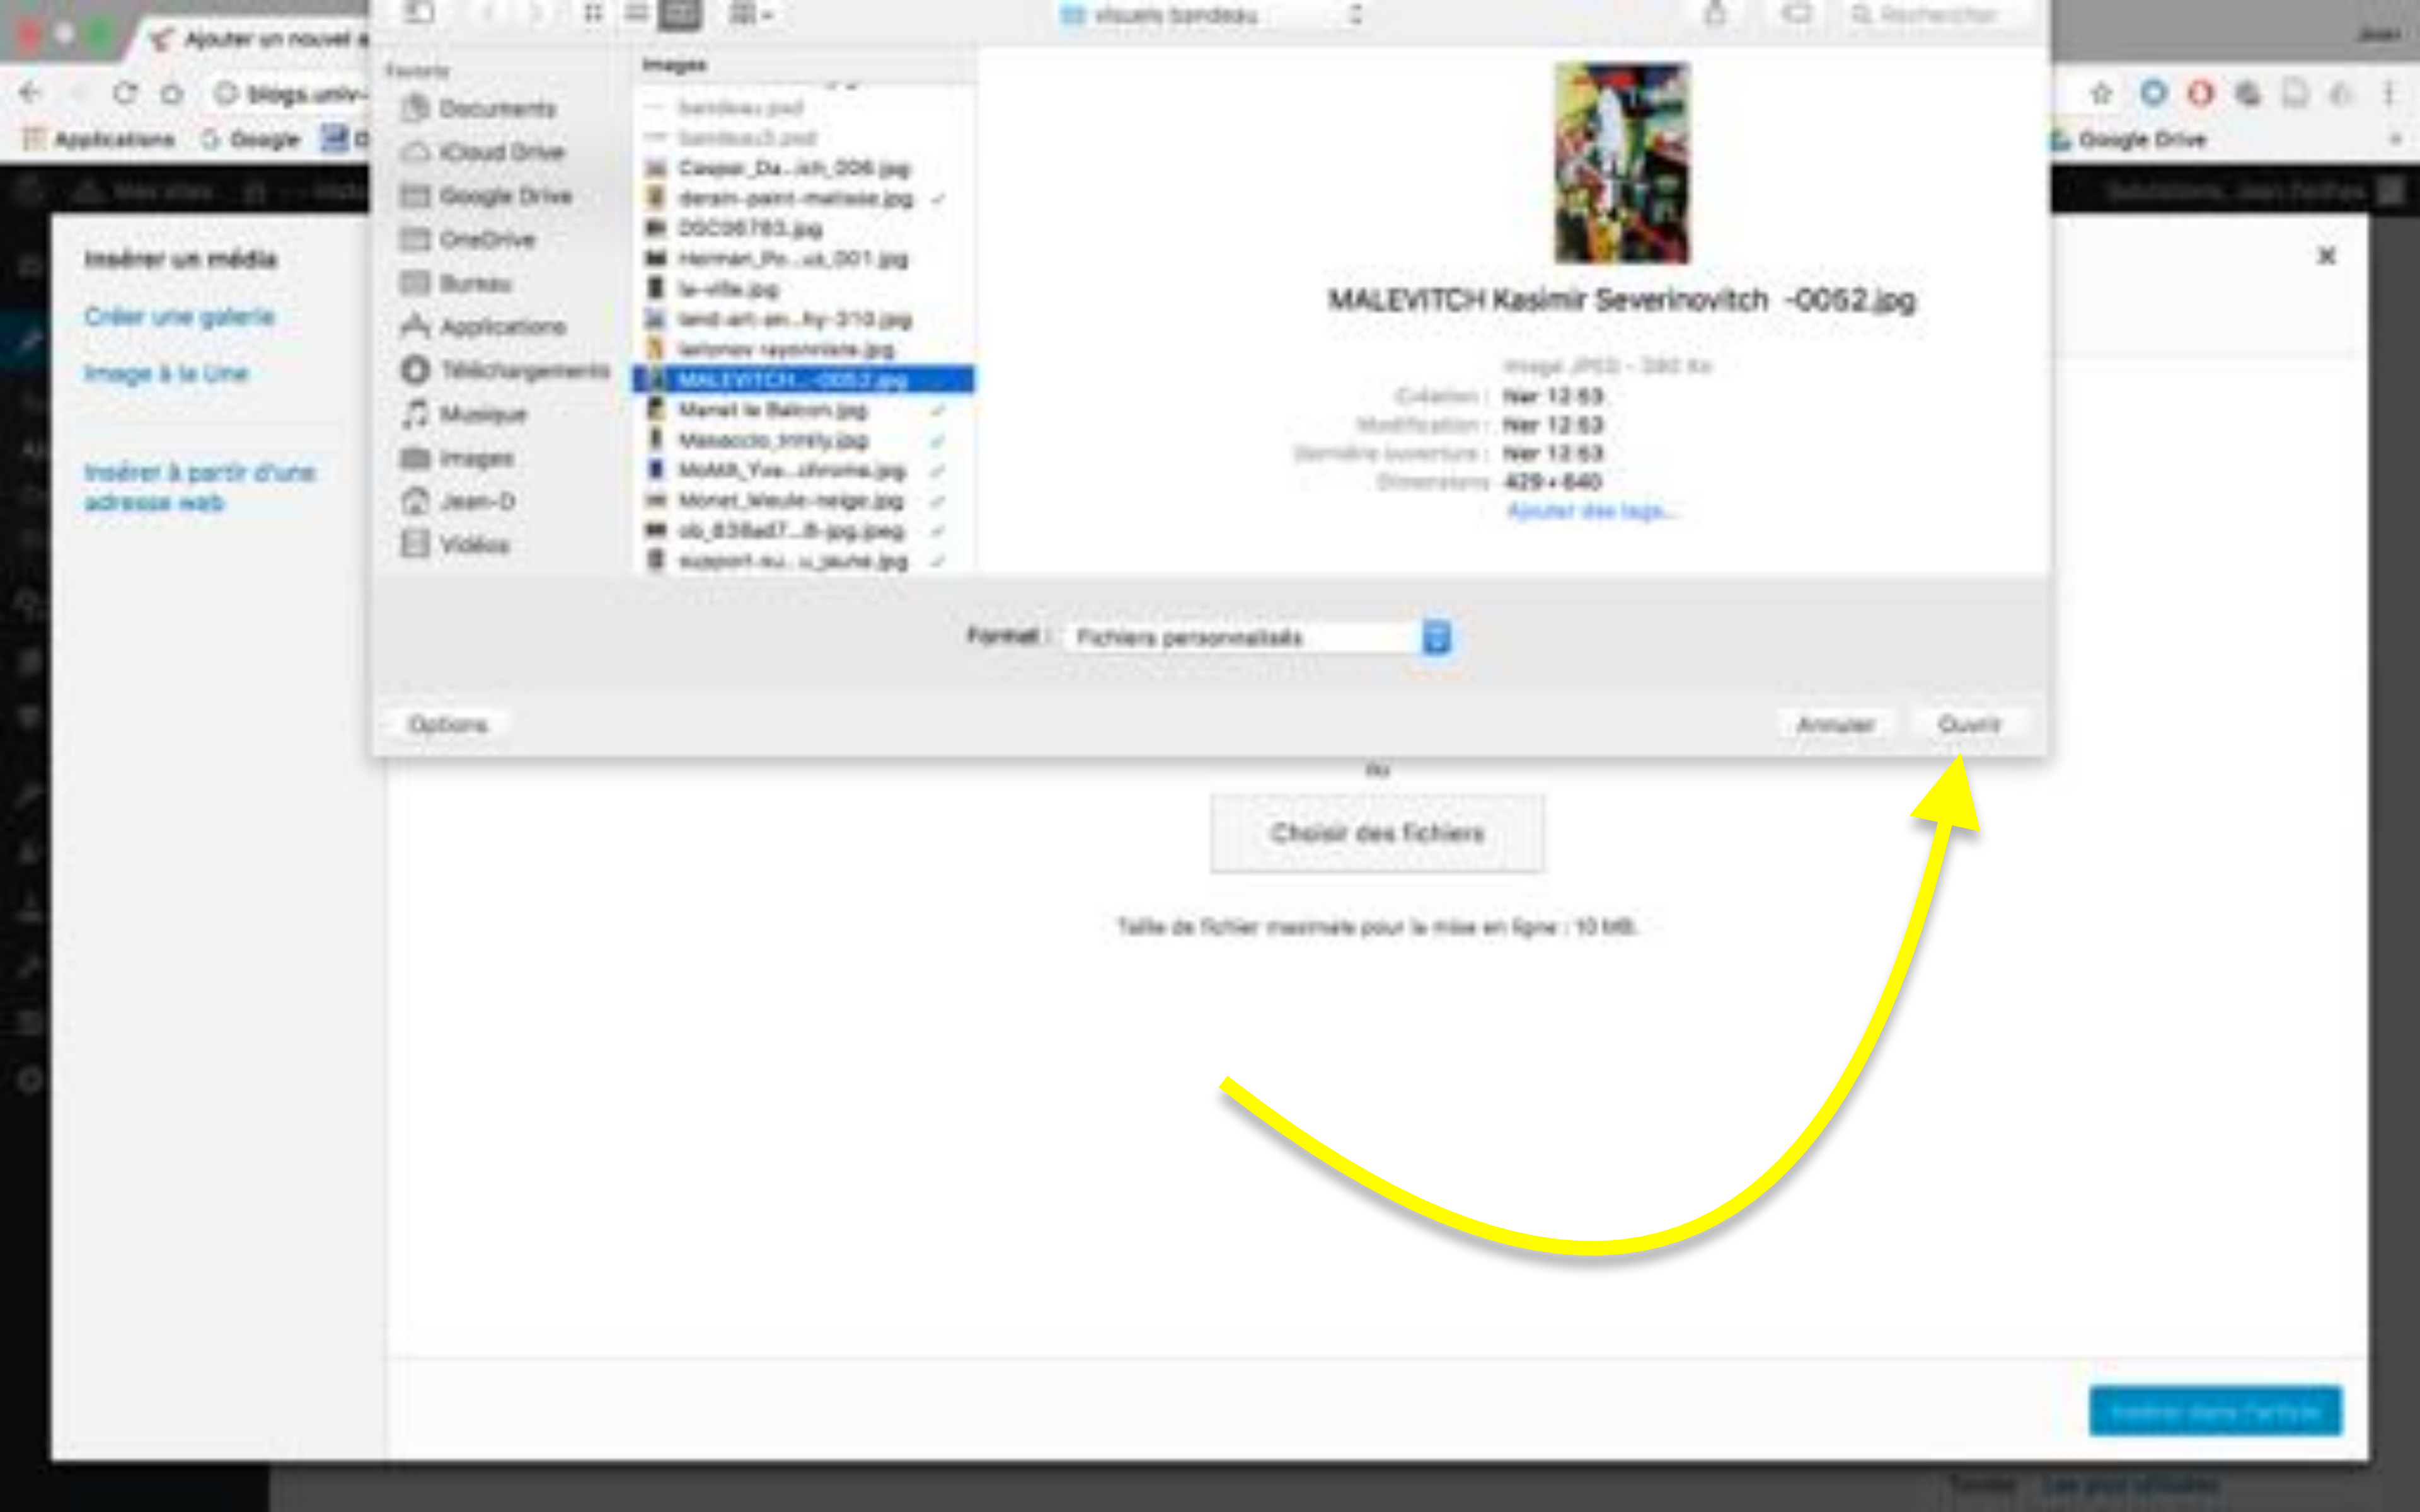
Ajouter un nouvel a

blogs.univ-

Applications Google

Google Drive

visuels bandeau

Rechercher

Favoris

Documents

iCloud Drive

Google Drive

OneDrive

Bureau

Applications

Téléchargements

Musique

Images

Jean-D

Vidéos

Images

bandeau.psd

bandeau3.psd

Caspar_Da...ich_006.jpg

derain-paint-matisse.jpg

DSC06783.jpg

Herman_Po...us_001.jpg

la-ville.jpg

land-art-an...hy-310.jpg

larionov rayonniste.jpg

MALEVITCH...-0052.jpg

Manet le Balcon.jpg

Masaccio_trinity.jpg

MoMA_Yve...chrome.jpg

Monet_Meule-neige.jpg

ob_838ad7...8-jpg.jpeg

support-su...u_jaune.jpg

MALEVITCH Kasimir Severinovitch -0052.jpg

Image JPEG - 380 Ko

Création : Hier 12:53

Modification : Hier 12:53

Dernière ouverture : Hier 12:53

Dimensions : 429 × 640

Ajouter des tags...

Format : Fichiers personnalisés

Options

Annuler

Ouvrir

Insérer un média

Créer une galerie

Image à la Une

Insérer à partir d'une adresse web

ou

Choisir des fichiers

Taille de fichier maximale pour la mise en ligne : 10 MB.

Insérer dans l'article